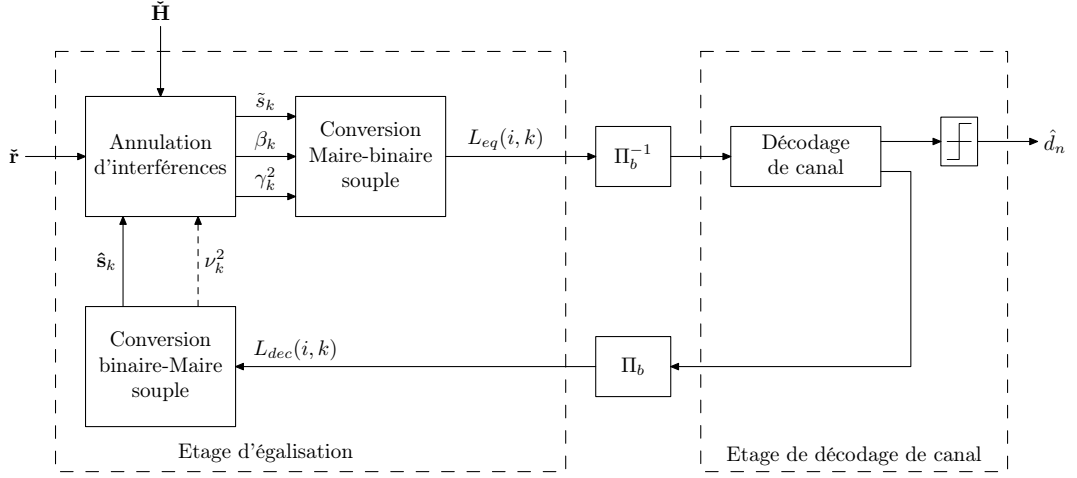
$\check{\mathbf{H}}$

$\check{\mathbf{r}}$

Annulation d'interférences

$\tilde{s}_k$

$\beta_k$

$\gamma_k^2$

Conversion Maire-binaire souple

$L_{eq}(i,k)$

$\Pi_b^{-1}$

Décodage de canal

$\hat{d}_n$

$\hat{\mathbf{s}}_k$

$\nu_k^2$

Conversion binaire-Maire souple

$L_{dec}(i,k)$

$\Pi_b$

Etage d'égalisation

Etage de décodage de canal